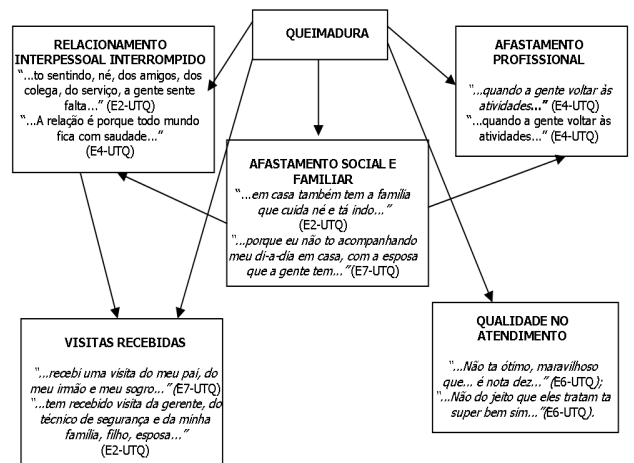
QUEIMADURA

RELACIONAMENTO INTERPESSOAL INTERROMPIDO
"...to sentindo, né, dos amigos, dos colega, do serviço, a gente sente falta..." (E2-UTQ)
"...A relação é porque todo mundo fica com saudade..." (E4-UTQ)

AFASTAMENTO PROFISSIONAL
"...quando a gente voltar às atividades..." (E4-UTQ)
"...quando a gente voltar às atividades..." (E4-UTQ)

AFASTAMENTO SOCIAL E FAMILIAR
"...em casa também tem a família que cuida né e tá indo..." (E2-UTQ)
"...porque eu não to acompanhando meu di-a-dia em casa, com a esposa que a gente tem..." (E7-UTQ)

VISITAS RECEBIDAS
"...recebi uma visita do meu pai, do meu irmão e meu sogro..." (E7-UTQ)
"...tem recebido visita da gente, do técnico de segurança e da minha família, filho, esposa..." (E2-UTQ)

QUALIDADE NO ATENDIMENTO
"...Não ta ótimo, maravilhoso que... é nota dez..." (E6-UTQ);
"...Não do jeito que eles tratam ta super bem sim..." (E6-UTQ).